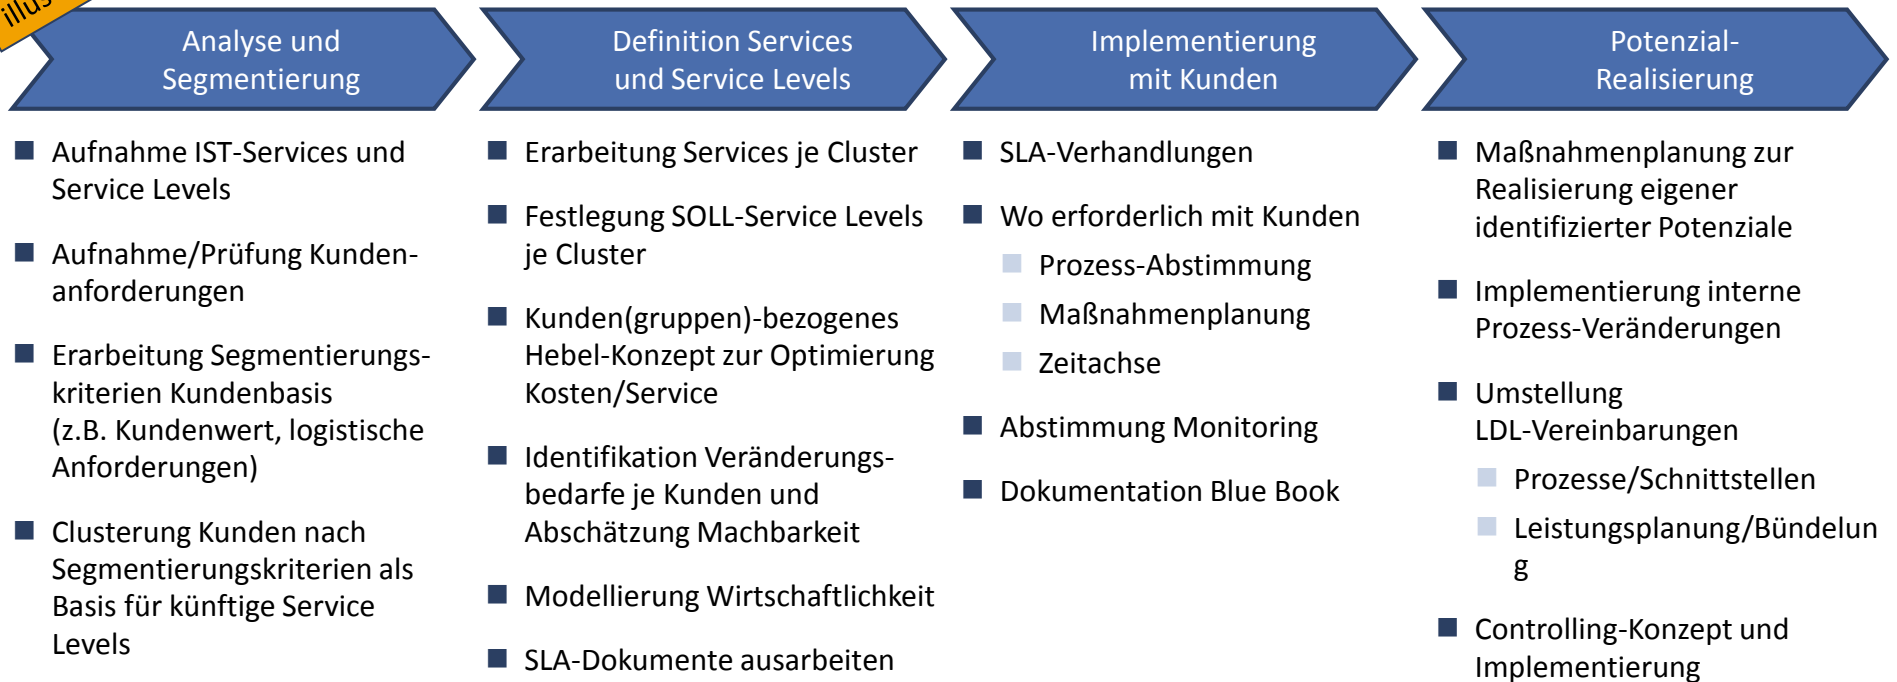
illus

Analyse und Segmentierung

Definition Services und Service Levels

Implementierung mit Kunden

Potenzial-Realisierung

- Aufnahme IST-Services und Service Levels
- Aufnahme/Prüfung Kundenanforderungen
- Erarbeitung Segmentierungskriterien Kundenbasis (z.B. Kundenwert, logistische Anforderungen)
- Clusterung Kunden nach Segmentierungskriterien als Basis für künftige Service Levels

- Erarbeitung Services je Cluster
- Festlegung SOLL-Service Levels je Cluster
- Kunden(gruppen)-bezogenes Hebel-Konzept zur Optimierung Kosten/Service
- Identifikation Veränderungsbedarfe je Kunden und Abschätzung Machbarkeit
- Modellierung Wirtschaftlichkeit
- SLA-Dokumente ausarbeiten

- SLA-Verhandlungen
- Wo erforderlich mit Kunden
  - Prozess-Abstimmung
  - Maßnahmenplanung
  - Zeitachse
- Abstimmung Monitoring
- Dokumentation Blue Book

- Maßnahmenplanung zur Realisierung eigener identifizierter Potenziale
- Implementierung interne Prozess-Veränderungen
- Umstellung LDL-Vereinbarungen
  - Prozesse/Schnittstellen
  - Leistungsplanung/Bündelun g
- Controlling-Konzept und Implementierung